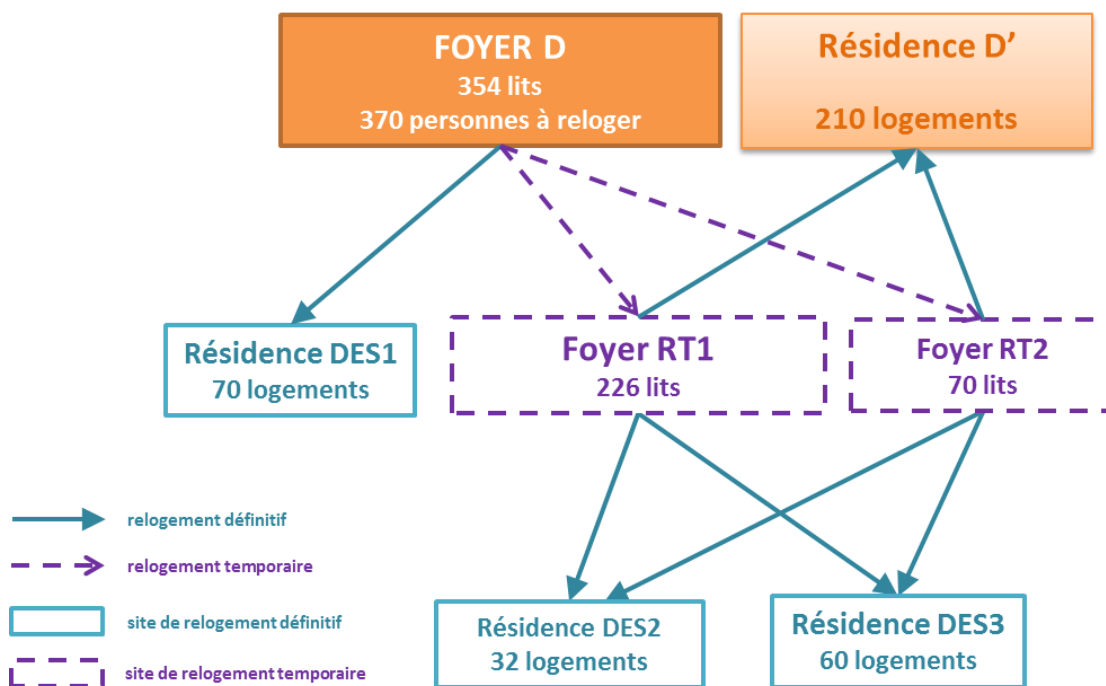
FOYER D
354 lits
370 personnes à reloger

Résidence D’
210 logements

Résidence DES1
70 logements

Foyer RT1
226 lits

Foyer RT2
70 lits

relogement définitif

relogement temporaire

site de relogement définitif

site de relogement temporaire

Résidence DES2
32 logements

Résidence DES3
60 logements